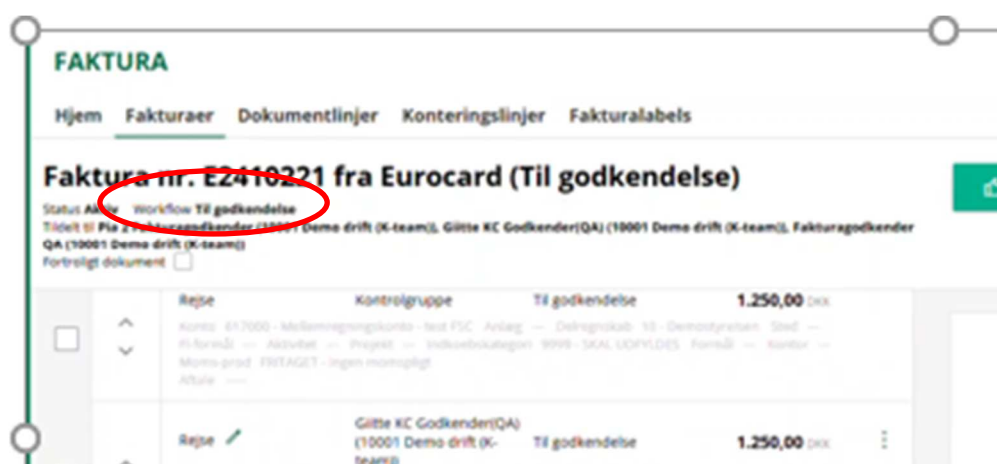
FAKTURA

Hjem Fakturaer Dokumentlinjer Konteringslinjer Fakturalabels

Faktura nr. E2410221 fra Eurocard (Til godkendelse)

Status Aktiv Workflow Til godkendelse
Tildelt til Pia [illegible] (10001 Demo drift (K-team)), Gitte KC Godkender(QA) (10001 Demo drift (K-team)), Fakturagodkender QA (10001 Demo drift (K-team))
Fortroligt dokument

| Rejse | Kontrolgruppe | Til godkendelse | 1.250,00 DKK |
|---|---|---|---|

Konto 417000 - Mellemregningskonto - test FSC · Anlæg — Delregnskab 10 - Demostyrelsen · Sted — Fi formål — Aktivitet — Projekt — Indkøbskategori 9999 - SKAL UDFYLDES · Formål — Kontor — Moms prod FRITAGET - Ingen momspligt Aftale —

| Rejse | Gitte KC Godkender(QA) (10001 Demo drift (K-team)) | Til godkendelse | 1.250,00 DKK |
|---|---|---|---|